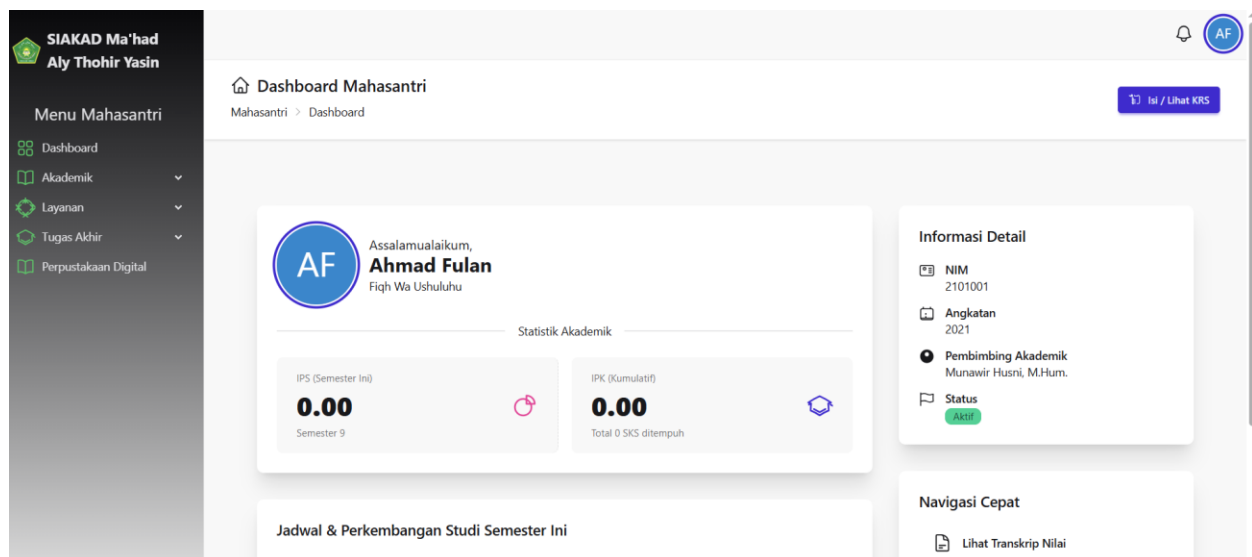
SIAKAD Ma'had Aly Thohir Yasin

Menu Mahasantri

Dashboard

Akademik

Layanan

Tugas Akhir

Perpustakaan Digital

AF

Dashboard Mahasantri

Mahasantri > Dashboard

Isi / Lihat KRS

AF

Assalamualaikum,

Ahmad Fulan

Fiqh Wa Ushuluhu

Statistik Akademik

IPS (Semester Ini)

0.00

Semester 9

IPK (Kumulatif)

0.00

Total 0 SKS ditempuh

Informasi Detail

NIM
2101001

Angkatan
2021

Pembimbing Akademik
Munawir Husni, M.Hum.

Status
Aktif

Jadwal & Perkembangan Studi Semester Ini

Navigasi Cepat

Lihat Transkrip Nilai